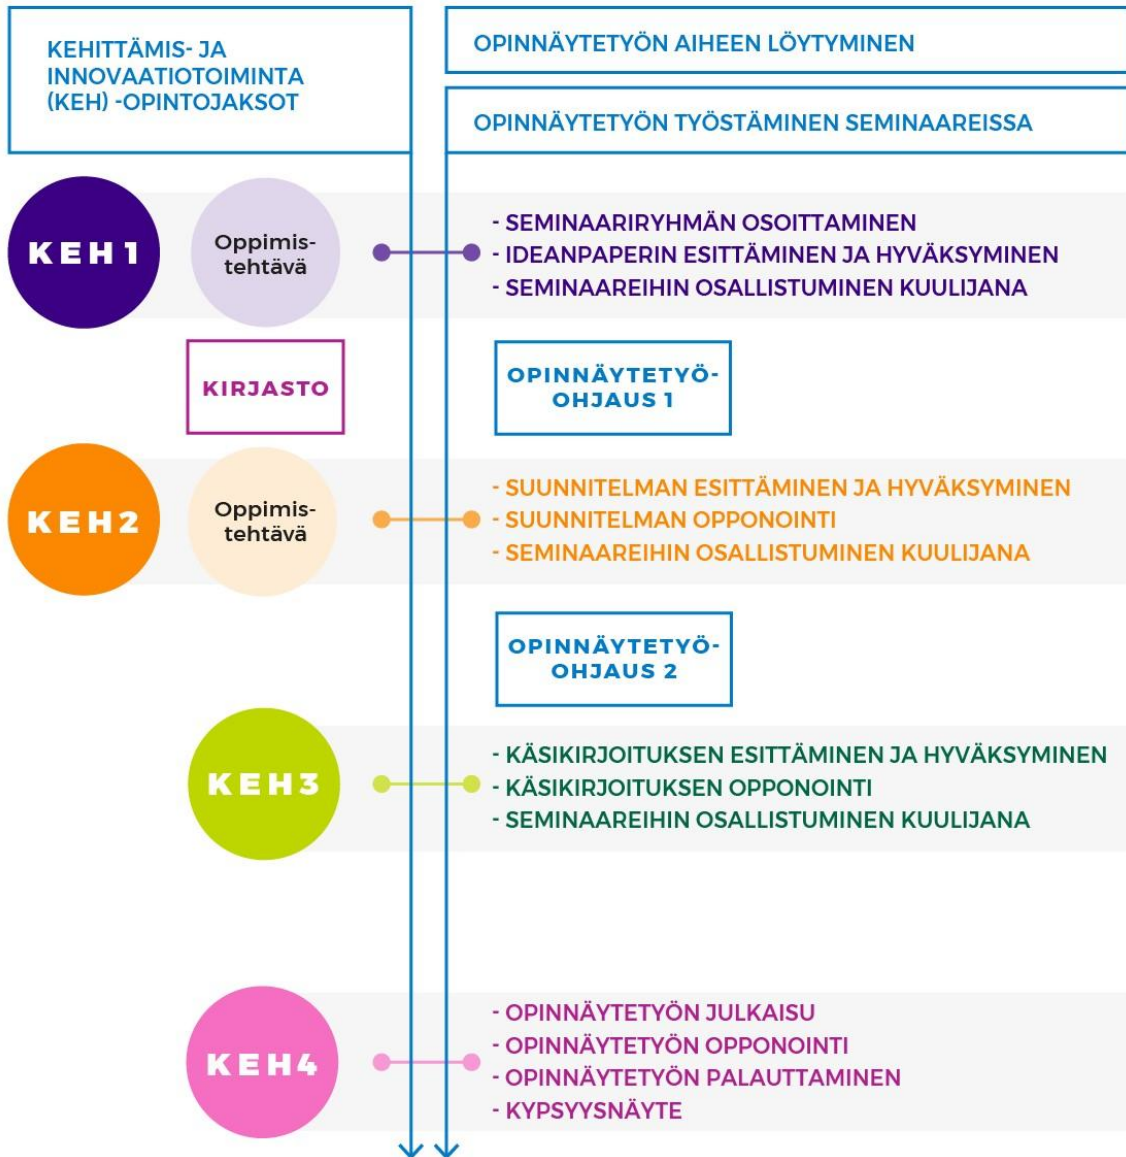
KEHITTÄMIS- JA INNOVAATIOTOIMINTA (KEH) -OPINTOJAKSOT

OPINNÄYTETYÖN AIHEEN LÖYTYMINEN

OPINNÄYTETYÖN TYÖSTÄMINEN SEMINAAREISSA

KEH1

Oppimis-tehtävä

- SEMINAARIRYHMÄN OSOITTAMINEN
- IDEANPAPERIN ESITTÄMINEN JA HYVÄKSYMINEN
- SEMINAAREIHIN OSALLISTUMINEN KUULIJANA

KIRJASTO

OPINNÄYTETYÖ-OHJAUS 1

KEH2

Oppimis-tehtävä

- SUUNNITELMAN ESITTÄMINEN JA HYVÄKSYMINEN
- SUUNNITELMAN OPPONOINTI
- SEMINAAREIHIN OSALLISTUMINEN KUULIJANA

OPINNÄYTETYÖ-OHJAUS 2

KEH3

- KÄSIKIRJOITUKSEN ESITTÄMINEN JA HYVÄKSYMINEN
- KÄSIKIRJOITUKSEN OPPONOINTI
- SEMINAAREIHIN OSALLISTUMINEN KUULIJANA

KEH4

- OPINNÄYTETYÖN JULKAISU
- OPINNÄYTETYÖN OPPONOINTI
- OPINNÄYTETYÖN PALAUTTAMINEN
- KYPSYYSNÄYTE